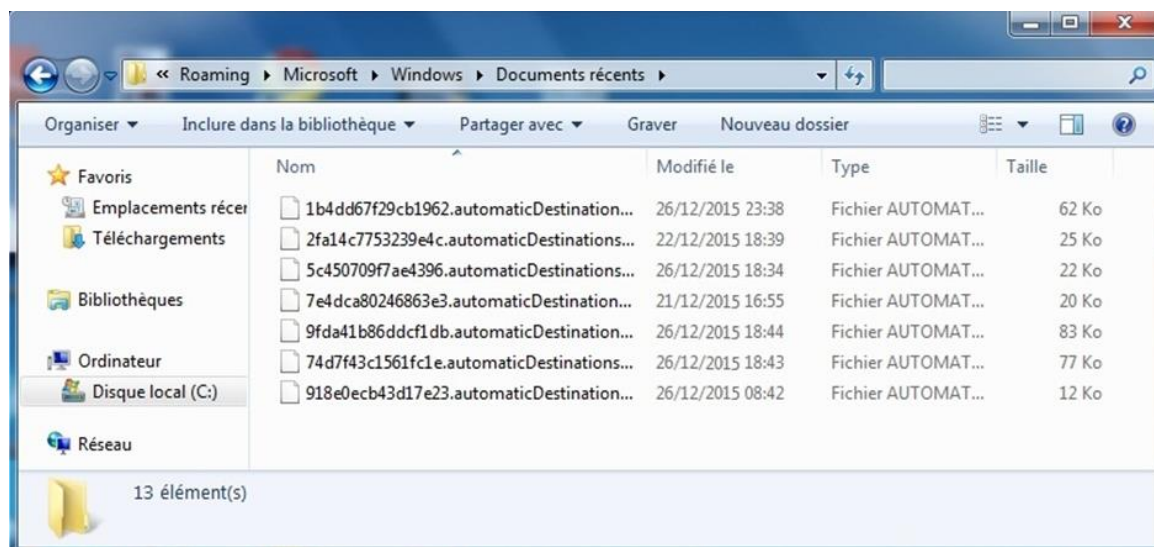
« Roaming ▸ Microsoft ▸ Windows ▸ Documents récents ▸

Organiser ▾ Inclure dans la bibliothèque ▾ Partager avec ▾ Graver Nouveau dossier

Favoris
Emplacements récer
Téléchargements

Bibliothèques

Ordinateur
Disque local (C:)

Réseau

| Nom | Modifié le | Type | Taille |
|---|---|---|---|
| 1b4dd67f29cb1962.automaticDestination... | 26/12/2015 23:38 | Fichier AUTOMAT... | 62 Ko |
| 2fa14c7753239e4c.automaticDestinations... | 22/12/2015 18:39 | Fichier AUTOMAT... | 25 Ko |
| 5c450709f7ae4396.automaticDestinations... | 26/12/2015 18:34 | Fichier AUTOMAT... | 22 Ko |
| 7e4dca80246863e3.automaticDestination... | 21/12/2015 16:55 | Fichier AUTOMAT... | 20 Ko |
| 9fda41b86ddcf1db.automaticDestination... | 26/12/2015 18:44 | Fichier AUTOMAT... | 83 Ko |
| 74d7f43c1561fc1e.automaticDestinations... | 26/12/2015 18:43 | Fichier AUTOMAT... | 77 Ko |
| 918e0ecb43d17e23.automaticDestination... | 26/12/2015 08:42 | Fichier AUTOMAT... | 12 Ko |

13 élément(s)